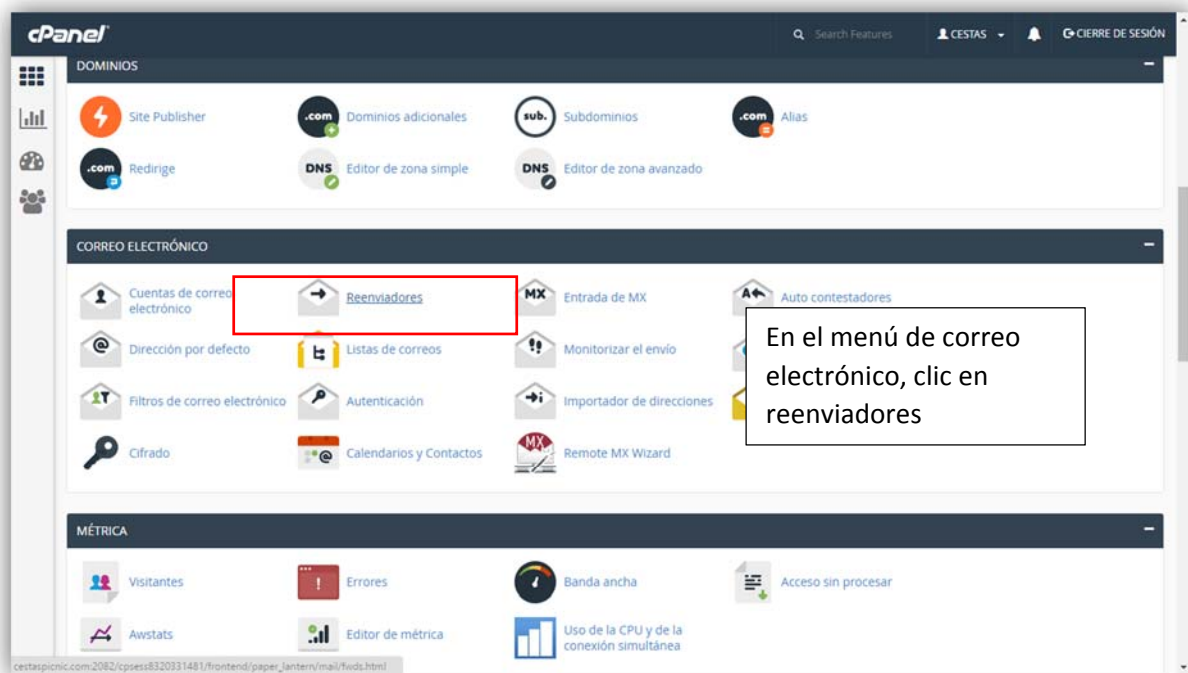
cPanel

Search Features

CESTAS

CIERRE DE SESIÓN

DOMINIOS

Site Publisher

.com Dominios adicionales

sub. Subdominios

.com Alias

.com Redirige

DNS Editor de zona simple

DNS Editor de zona avanzado

CORREO ELECTRÓNICO

Cuentas de correo electrónico

Reenviadores

MX Entrada de MX

Auto contestadores

Dirección por defecto

Listas de correos

Monitorizar el envío

Filtros de correo electrónico

Autenticación

Importador de direcciones

Cifrado

Calendarios y Contactos

MX Remote MX Wizard

En el menú de correo electrónico, clic en reenviadores

MÉTRICA

Visitantes

Errores

Banda ancha

Acceso sin procesar

Awstats

Editor de métrica

Uso de la CPU y de la conexión simultánea

cestaspicnic.com:2082/cpsess8320331481/frontend/paper_lantern/mail/fwds.html